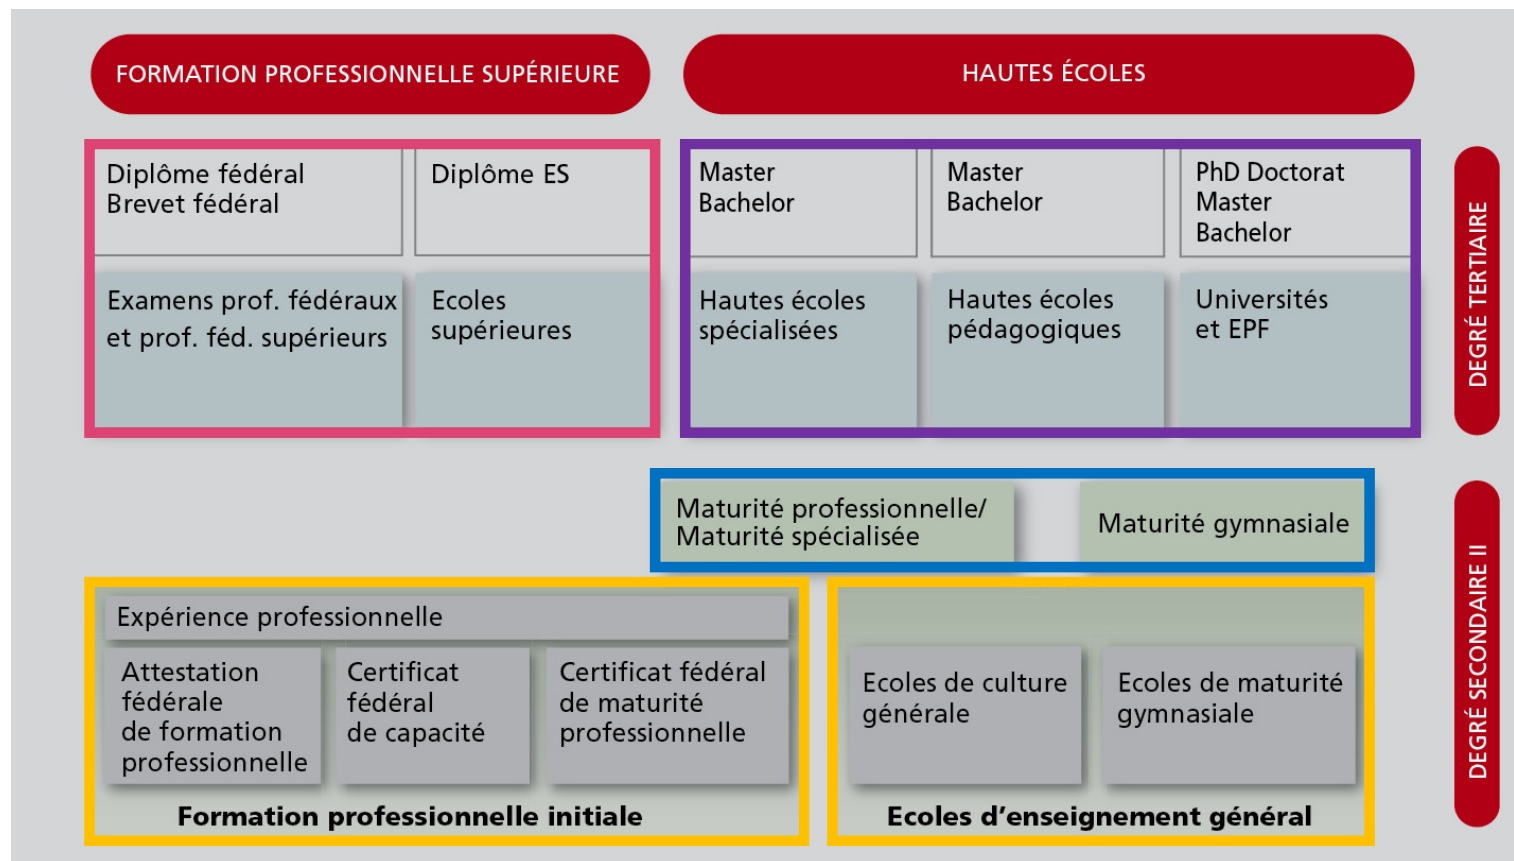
FORMATION PROFESSIONNELLE SUPÉRIEURE

HAUTES ÉCOLES

Diplôme fédéral
Brevet fédéral

Diplôme ES

Examens prof. fédéraux et prof. féd. supérieurs

Ecoles supérieures

Master
Bachelor

Master
Bachelor

PhD Doctorat
Master
Bachelor

Hautes écoles spécialisées

Hautes écoles pédagogiques

Universités et EPF

DEGRÉ TERTIAIRE

Maturité professionnelle/
Maturité spécialisée

Maturité gymnasiale

Expérience professionnelle

Attestation fédérale de formation professionnelle

Certificat fédéral de capacité

Certificat fédéral de maturité professionnelle

Formation professionnelle initiale

Ecoles de culture générale

Ecoles de maturité gymnasiale

Ecoles d'enseignement général

DEGRÉ SECONDAIRE II